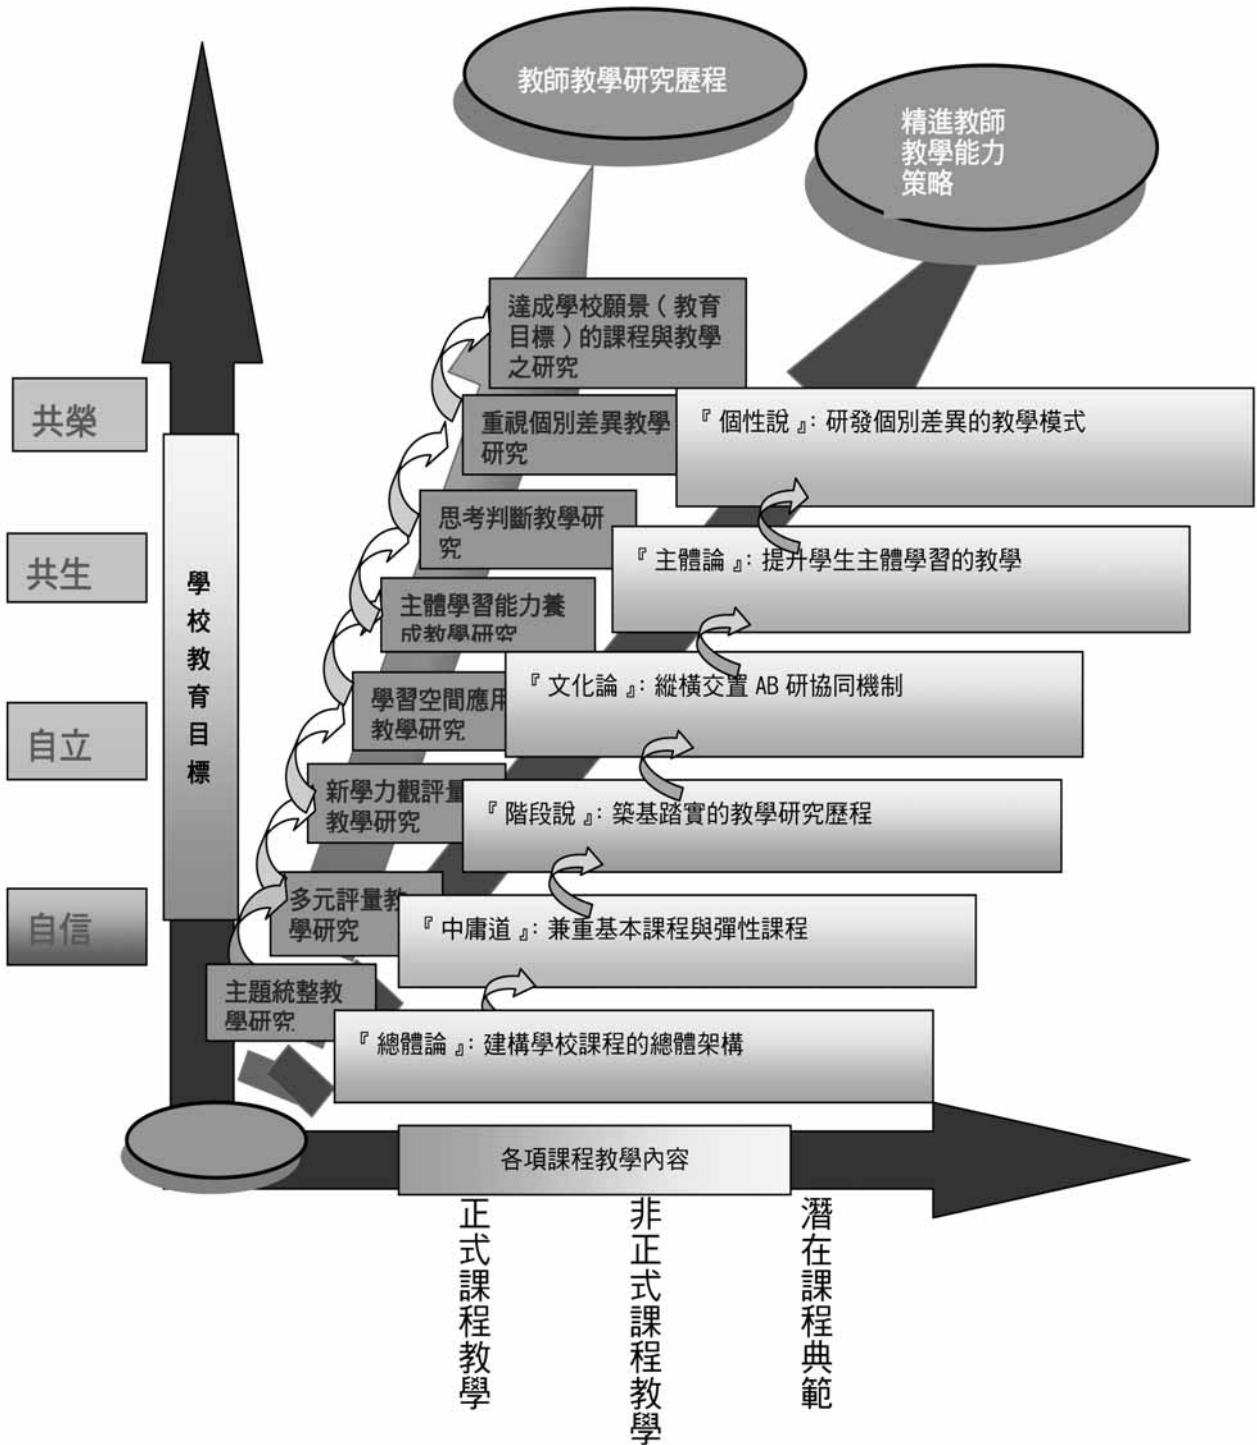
教師教學研究歷程

精進教師教學能力策略

共榮

共生

自立

自信

學校教育目標

達成學校願景（教育目標）的課程與教學之研究

重視個別差異教學研究

『個性說』: 研發個別差異的教學模式

思考判斷教學研究

『主體論』: 提升學生主體學習的教學

主體學習能力養成教學研究

『文化論』: 縱橫交置 AB 研協同機制

學習空間應用教學研究

『階段說』: 築基踏實的教學研究歷程

新學力觀評量教學研究

『中庸道』: 兼重基本課程與彈性課程

多元評量教學研究

『總體論』: 建構學校課程的總體架構

主題統整教學研究

各項課程教學內容

正式課程教學

非正式課程教學

潛在課程典範